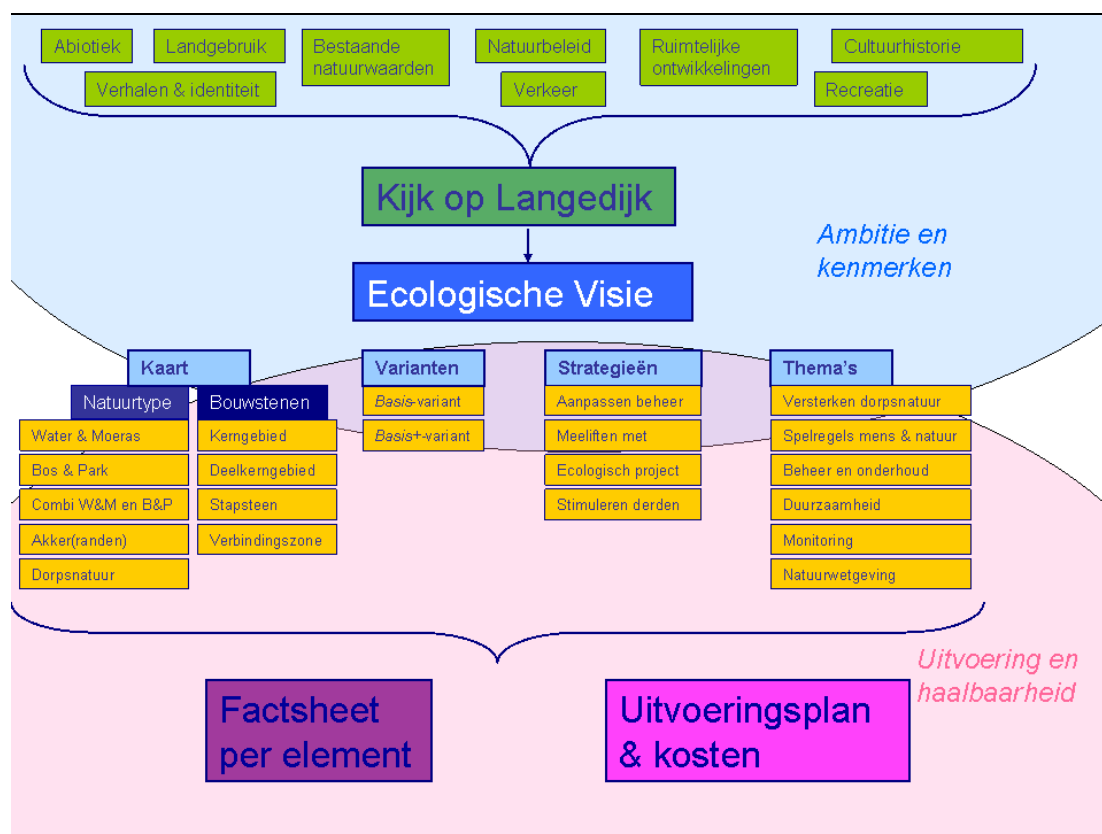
Abiotiek

Landgebruik

Bestaande natuurwaarden

Natuurbeleid

Ruimtelijke ontwikkelingen

Cultuurhistorie

Verhalen & identiteit

Verkeer

Recreatie

Kijk op Langedijk

Ambitie en kenmerken

Ecologische Visie

Kaart

Natuurtype

Bouwstenen

Water & Moeras

Bos & Park

Combi W&M en B&P

Akker(randen)

Dorpsnatuur

Kerngebied

Deelkerngebied

Stapsteen

Verbindingszone

Varianten

*Basis*-variant

*Basis*+-variant

Strategieën

Aanpassen beheer

Meeliften met

Ecologisch project

Stimuleren derden

Thema's

Versterken dorpsnatuur

Spelregels mens & natuur

Beheer en onderhoud

Duurzaamheid

Monitoring

Natuurwetgeving

Uitvoering en haalbaarheid

Factsheet per element

Uitvoeringsplan & kosten